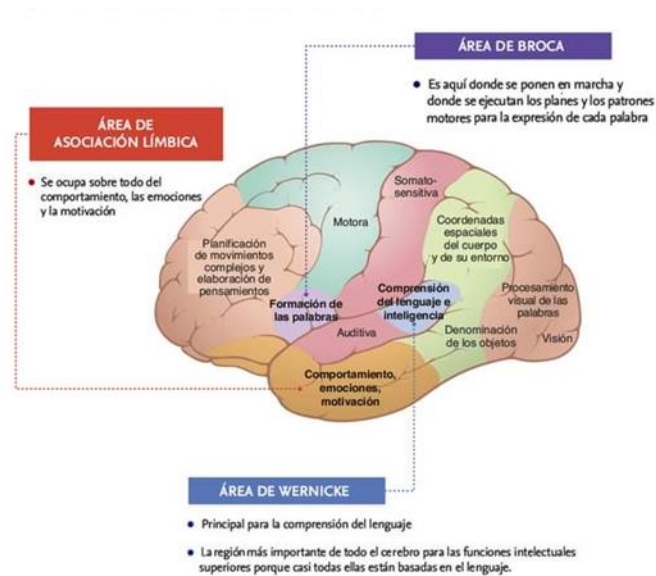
ÁREA DE BROCA

• Es aquí donde se ponen en marcha y donde se ejecutan los planes y los patrones motores para la expresión de cada palabra

ÁREA DE ASOCIACIÓN LÍMBICA

• Se ocupa sobre todo del comportamiento, las emociones y la motivación

Somatosensitiva

Motora

Coordenadas espaciales del cuerpo y de su entorno

Planificación de movimientos complejos y elaboración de pensamientos

Comprensión del lenguaje e inteligencia

Formación de las palabras

Procesamiento visual de las palabras

Auditiva

Denominación de los objetos

Visión

Comportamiento, emociones, motivación

ÁREA DE WERNICKE

• Principal para la comprensión del lenguaje

• La región más importante de todo el cerebro para las funciones intelectuales superiores porque casi todas ellas están basadas en el lenguaje.